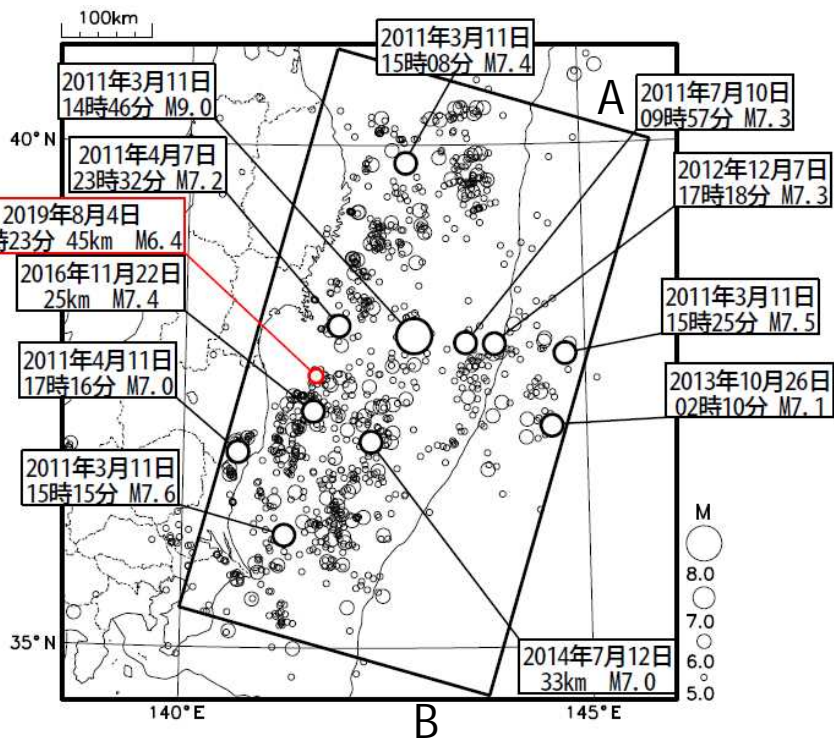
100km

2011年3月11日
15時08分 M7.4

2011年3月11日
14時46分 M9.0

A

2011年7月10日
09時57分 M7.3

40° N

2011年4月7日
23時32分 M7.2

2012年12月7日
17時18分 M7.3

2019年8月4日
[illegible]時23分 45km M6.4

2016年11月22日
25km M7.4

2011年3月11日
15時25分 M7.5

2011年4月11日
17時16分 M7.0

2013年10月26日
02時10分 M7.1

2011年3月11日
15時15分 M7.6

M
8.0
7.0
6.0
5.0

35° N

2014年7月12日
33km M7.0

140° E

145° E

B